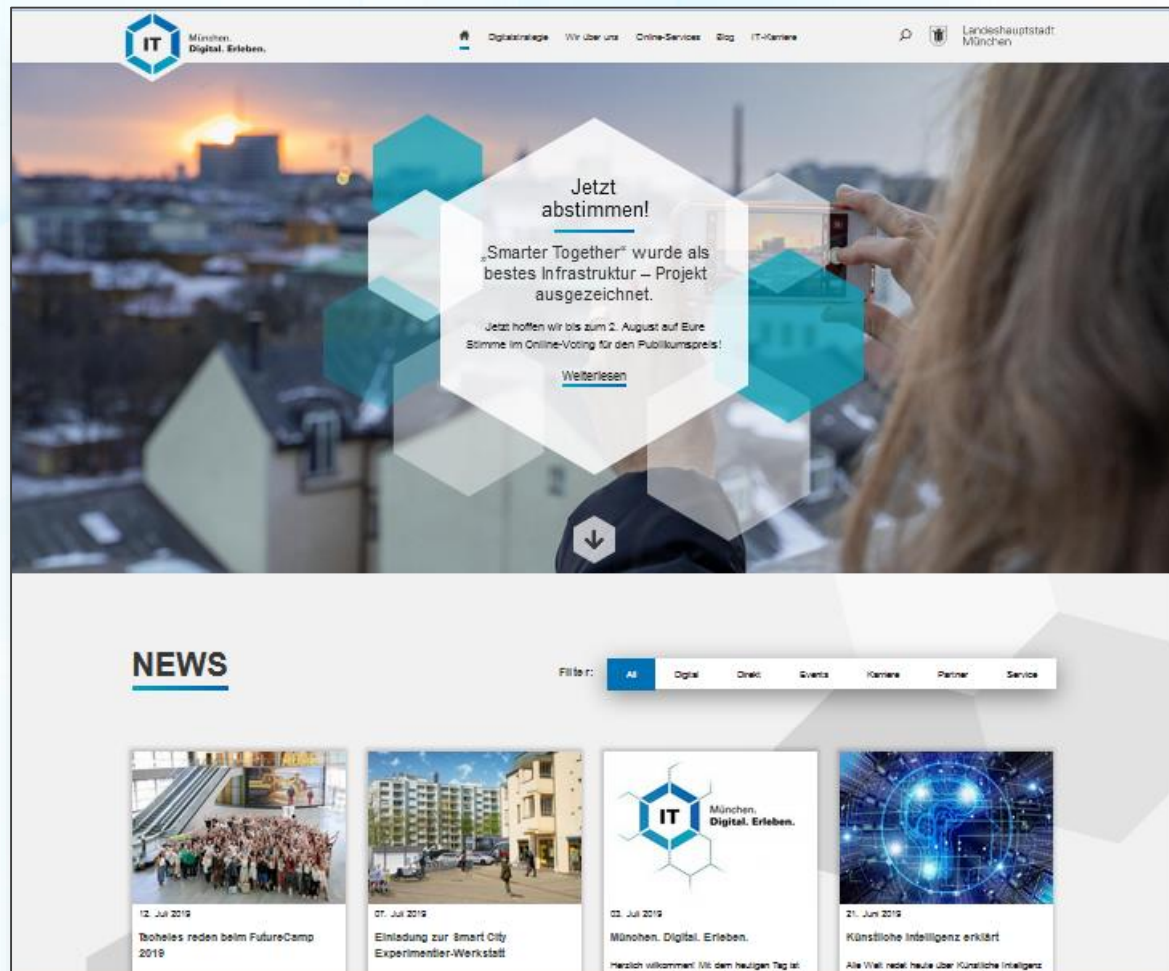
IT München. Digital. Erleben.

Digitalstrategie Wir über uns Online-Services Blog IT-Karriere

Landeshauptstadt München

Jetzt abstimmen!

„Smarter Together" wurde als bestes Infrastruktur – Projekt ausgezeichnet.

Jetzt hoffen wir bis zum 2. August auf Eure Stimme im Online-Voting für den Publikumspreis!

Weiterlesen

NEWS

Filter: All Digital Direkt Events Karriere Partner Service

12. Juli 2019
Tacheles reden beim FutureCamp 2019

07. Juli 2019
Einladung zur Smart City Experimentier-Werkstatt

IT München. Digital. Erleben.

03. Juli 2019
München. Digital. Erleben.
Herzlich willkommen! Mit dem heutigen Tag ist

21. Juni 2019
Künstliche Intelligenz erklärt
Alle Welt redet heute über Künstliche Intelligenz